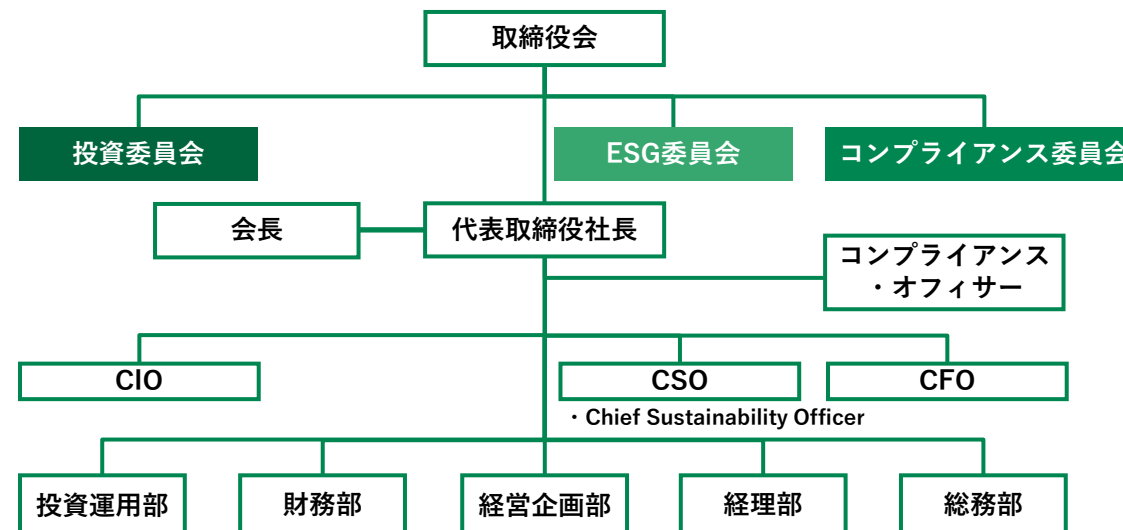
取締役会

投資委員会

ESG委員会

コンプライアンス委員会

会長

代表取締役社長

コンプライアンス・オフィサー

CIO

CSO

CFO

・Chief Sustainability Officer

投資運用部

財務部

経営企画部

経理部

総務部